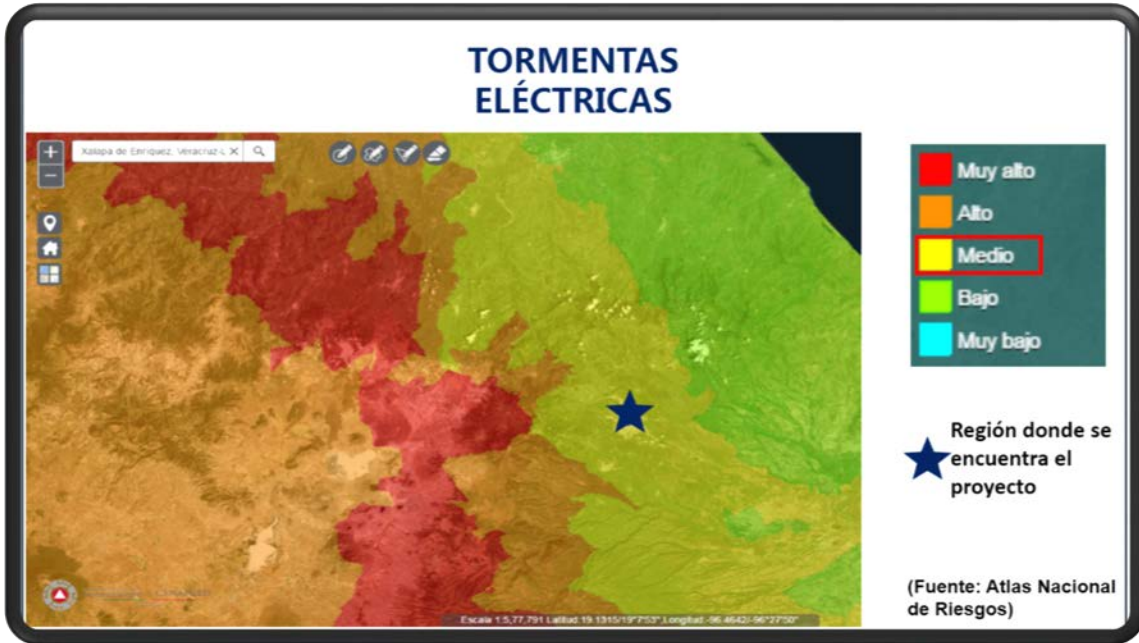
TORMENTAS ELÉCTRICAS

Xalapa de Enríquez, Veracruz d

Muy alto
Alto
Medio
Bajo
Muy bajo

Región donde se encuentra el proyecto

Escala 1:5,77,791 Latitud:19.1315/19°7'53" Longitud:-96.4642/-96°27'50"

(Fuente: Atlas Nacional de Riesgos)